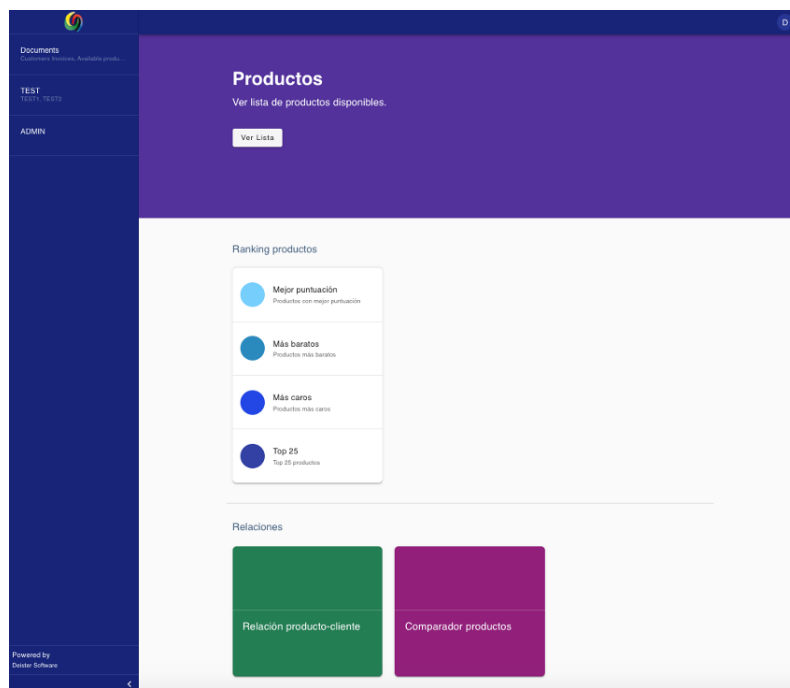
Documents
Customers Invoices, Available produ...

TEST
TEST1, TEST2

ADMIN

Powered by
Deister Software

D

Productos
Ver lista de productos disponibles.

Ver Lista

Ranking productos

Mejor puntuación
Productos con mejor puntuación

Más baratos
Productos más baratos

Más caros
Productos más caros

Top 25
Top 25 productos

Relaciones

Relación producto-cliente

Comparador productos